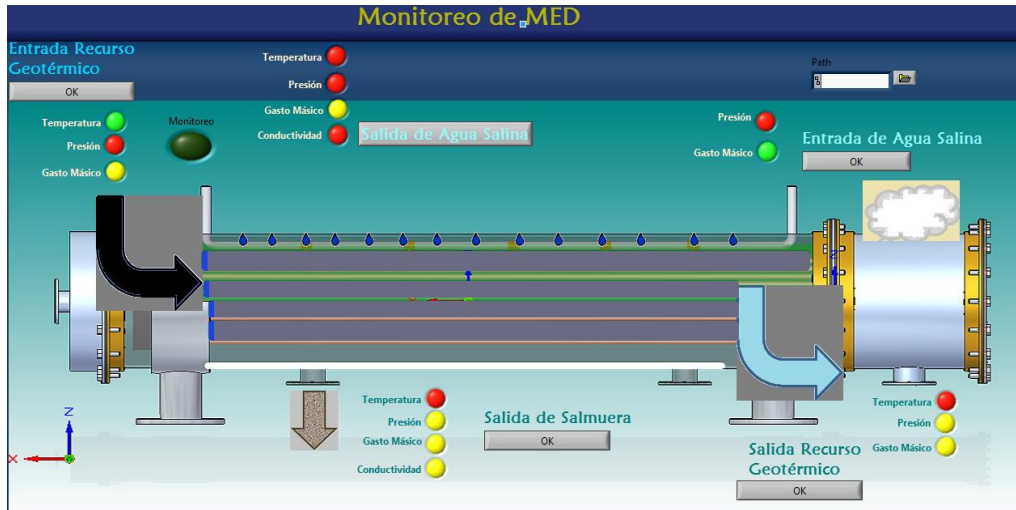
Monitoreo de MED

Entrada Recurso Geotérmico
OK

Temperatura
Presión
Gasto Másico
Conductividad
Salida de Agua Salina

Path

Temperatura
Presión
Gasto Másico

Monitoreo

Presión
Gasto Másico

Entrada de Agua Salina
OK

Z
X

Temperatura
Presión
Gasto Másico
Conductividad

Salida de Salmuera
OK

Salida Recurso Geotérmico
OK

Temperatura
Presión
Gasto Másico